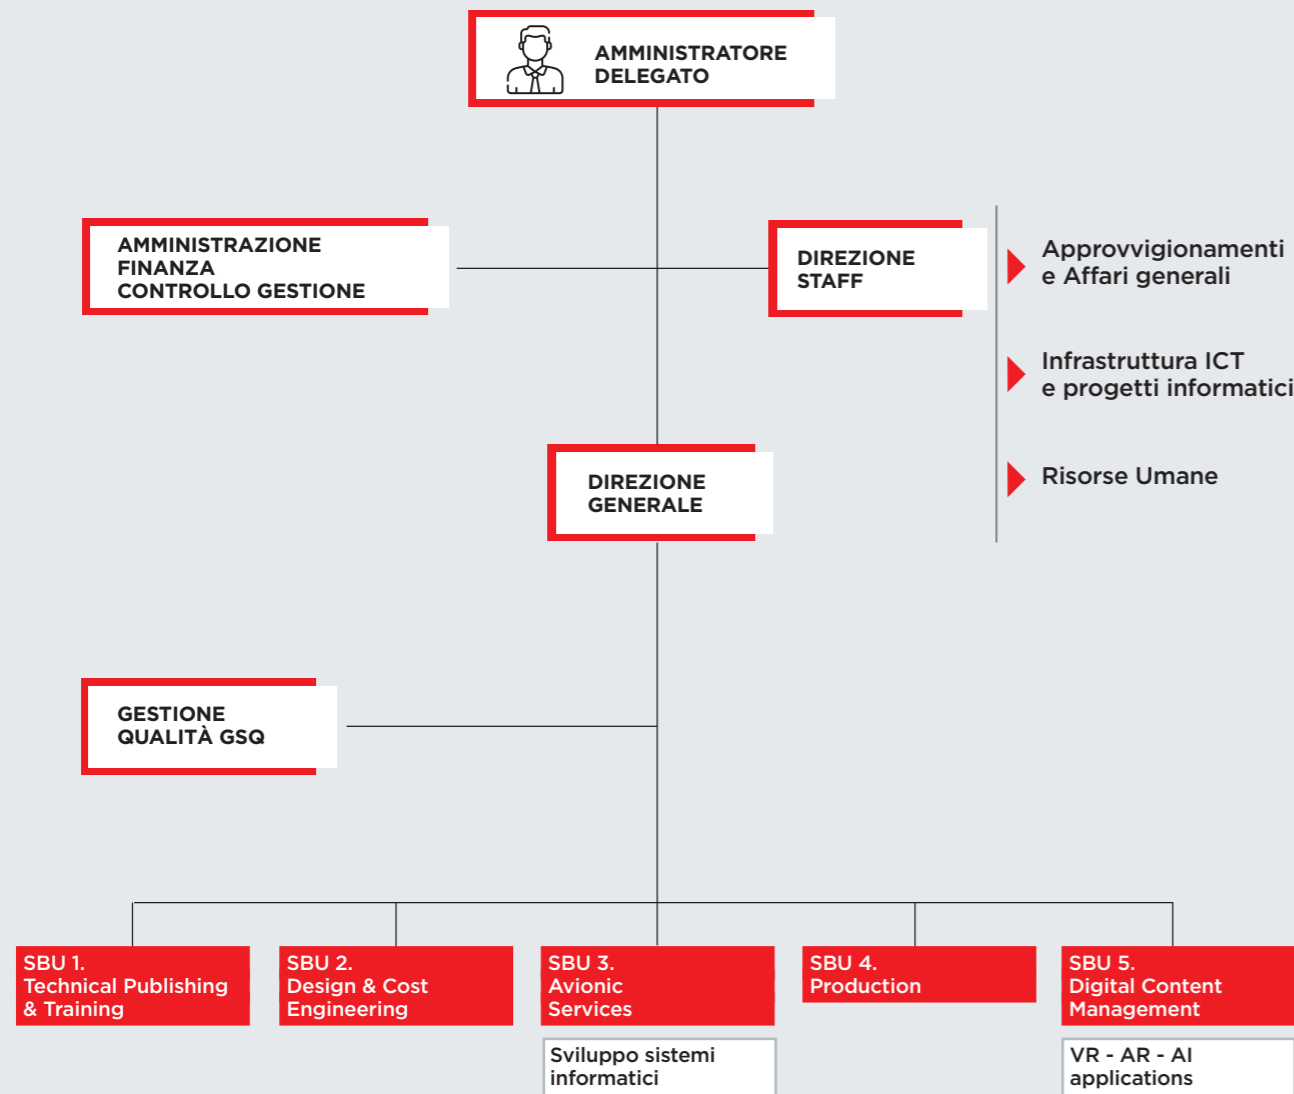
AMMINISTRATORE DELEGATO

AMMINISTRAZIONE FINANZA CONTROLLO GESTIONE

DIREZIONE STAFF

Approvvigionamenti e Affari generali

Infrastruttura ICT e progetti informatici

Risorse Umane

DIREZIONE GENERALE

GESTIONE QUALITÀ GSQ

SBU 1. Technical Publishing & Training

SBU 2. Design & Cost Engineering

SBU 3. Avionic Services

Sviluppo sistemi informatici

SBU 4. Production

SBU 5. Digital Content Management

VR - AR - AI applications